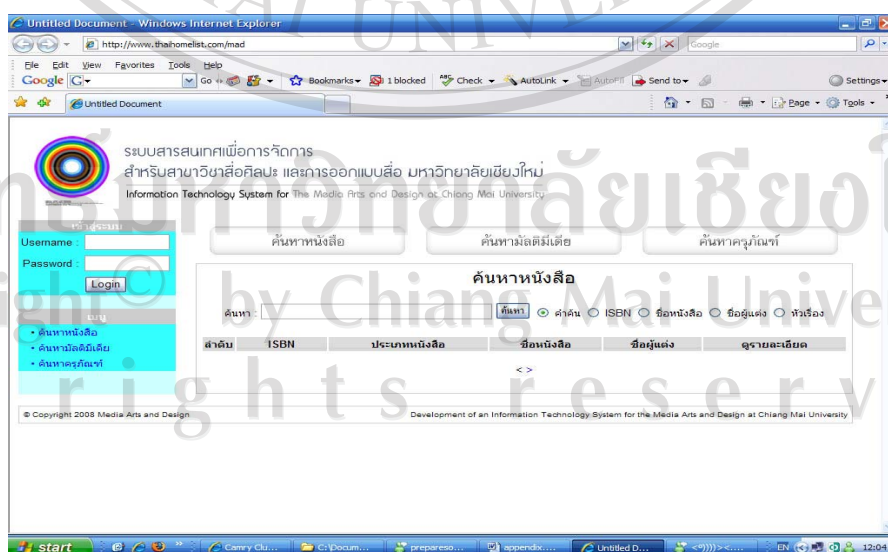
Untitled Document - Windows Internet Explorer

http://www.thaihomelist.com/mad

Google

File Edit View Favorites Tools Help

Google G- Go Bookmarks 1 blocked Check AutoLink AutoFill Send to Settings

Untitled Document

Page Tools

ระบบสารสนเทศเพื่อการจัดการ
สำหรับสาขาวิชาสื่อศิลปะ และการออกแบบสื่อ มหาวิทยาลัยเชียงใหม่
Information Technology System for The Media Arts and Design at Chiang Mai University

เข้าสู่ระบบ
Username :
Password :
Login

เมนู
• ค้นหาหนังสือ
• ค้นหามัลติมีเดีย
• ค้นหาครุภัณฑ์

ค้นหาหนังสือ ค้นหามัลติมีเดีย ค้นหาครุภัณฑ์

ค้นหาหนังสือ

ค้นหา : ค้นหา คำค้น ISBN ชื่อหนังสือ ชื่อผู้แต่ง หัวเรื่อง

| ลำดับ | ISBN | ประเภทหนังสือ | ชื่อหนังสือ | ชื่อผู้แต่ง | ดูรายละเอียด |
|---|---|---|---|---|---|

< >

© Copyright 2008 Media Arts and Design

Development of an Information Technology System for the Media Arts and Design at Chiang Mai University

start Camry Clu... C:\Docum... prepareso... appendix... Untitled D... EN 12:04

ลิขสิทธิ์มหาวิทยาลัยเชียงใหม่
Copyright © by Chiang Mai University
All rights reserved